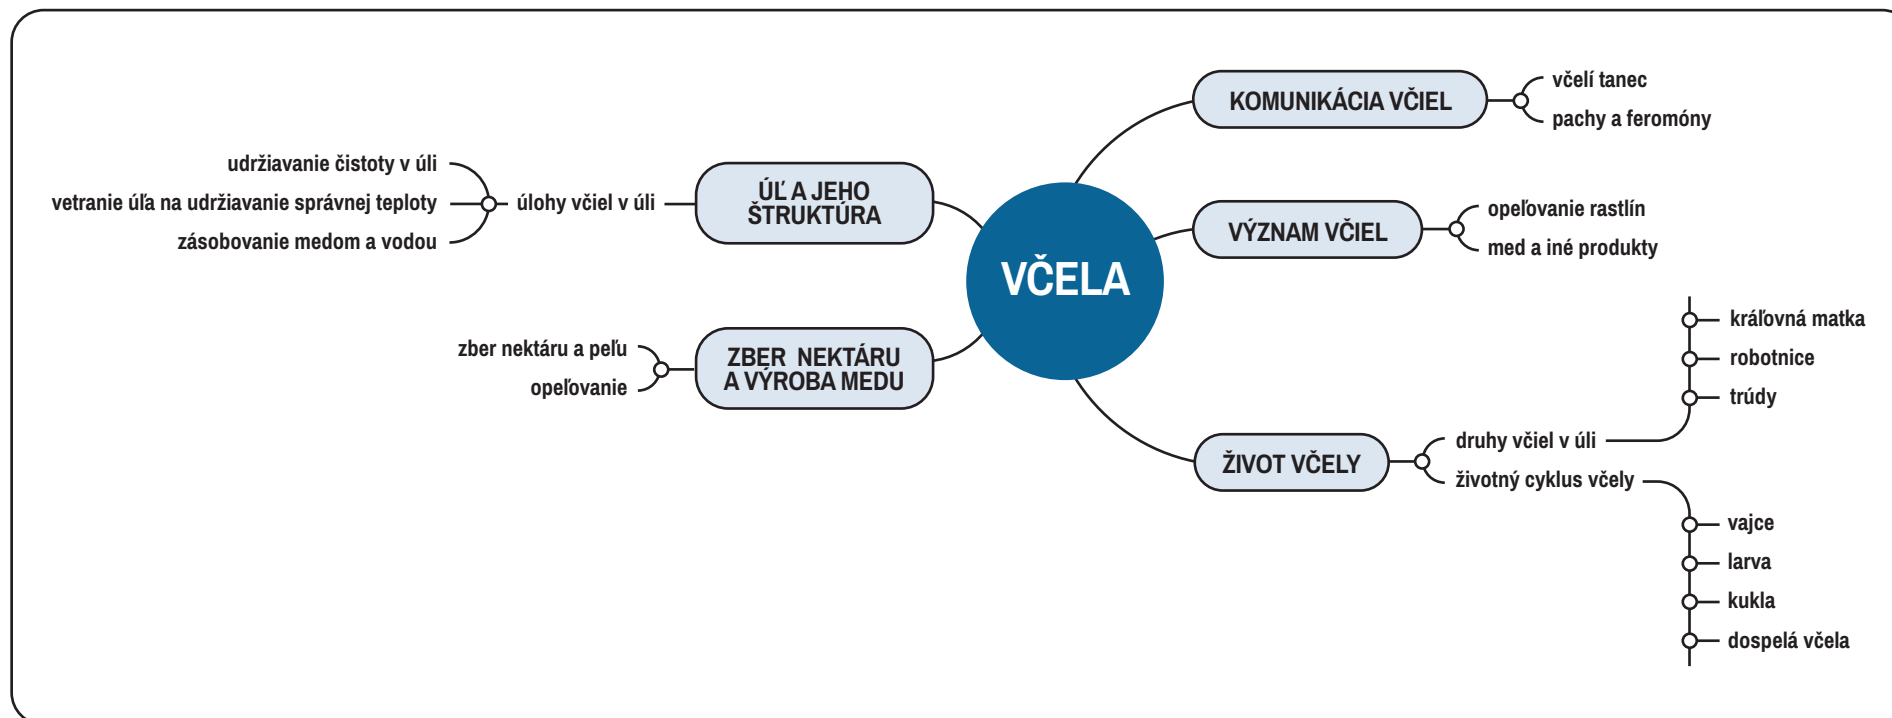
VČELA

KOMUNIKÁCIA VČIEL
včelí tanec
pachy a feromóny

VÝZNAM VČIEL
opeľovanie rastlín
med a iné produkty

ŽIVOT VČELY
druhy včiel v úli
kráľovná matka
robotnice
trúdy
životný cyklus včely
vajce
larva
kukla
dospelá včela

ÚĽ A JEHO ŠTRUKTÚRA
úlohy včiel v úli
udržiavanie čistoty v úli
vetranie úľa na udržiavanie správnej teploty
zásobovanie medom a vodou

ZBER NEKTÁRU A VÝROBA MEDU
zber nektáru a peľu
opeľovanie